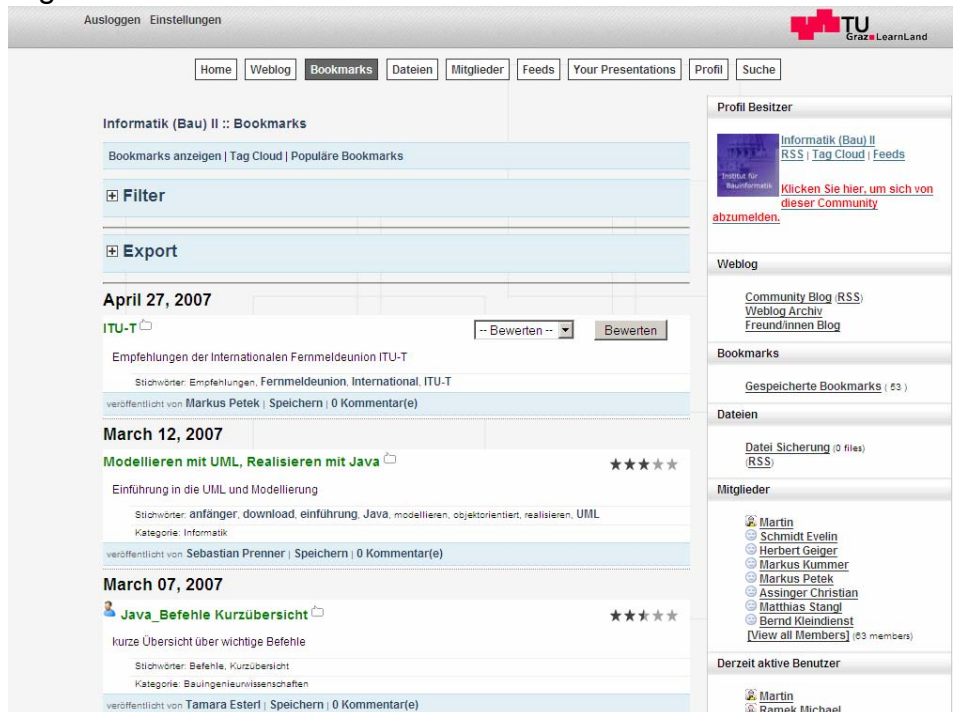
Ausloggen Einstellungen

TU Graz LearnLand

Home | Weblog | Bookmarks | Dateien | Mitglieder | Feeds | Your Presentations | Profil | Suche

Informatik (Bau) II :: Bookmarks

Bookmarks anzeigen | Tag Cloud | Populäre Bookmarks

⊞ Filter

⊞ Export

April 27, 2007

ITU-T

-- Bewerten -- Bewerten

Empfehlungen der Internationalen Fernmeldeunion ITU-T

Stichwörter: Empfehlungen, Fernmeldeunion, International, ITU-T

veröffentlicht von Markus Petek | Speichern | 0 Kommentar(e)

March 12, 2007

Modellieren mit UML, Realisieren mit Java

Einführung in die UML und Modellierung

Stichwörter: anfänger, download, einführung, Java, modellieren, objektorientiert, realisieren, UML

Kategorie: Informatik

veröffentlicht von Sebastian Prenner | Speichern | 0 Kommentar(e)

March 07, 2007

Java_Befehle Kurzübersicht

kurze Übersicht über wichtige Befehle

Stichwörter: Befehle, Kurzübersicht

Kategorie: Bauingenieurwissenschaften

veröffentlicht von Tamara Esterl | Speichern | 0 Kommentar(e)

Profil Besitzer

Institut für Bauinformatik

Informatik (Bau) II

RSS | Tag Cloud | Feeds

Klicken Sie hier, um sich von dieser Community abzumelden.

Weblog

Community Blog (RSS)

Weblog Archiv

Freund/innen Blog

Bookmarks

Gespeicherte Bookmarks ( 53 )

Dateien

Datei Sicherung (0 files)

(RSS)

Mitglieder

Martin

Schmidt Evelin

Herbert Geiger

Markus Kummer

Markus Petek

Assinger Christian

Matthias Stangl

Bernd Kleindienst

[View all Members] (63 members)

Derzeit aktive Benutzer

Martin

Ramek Michael